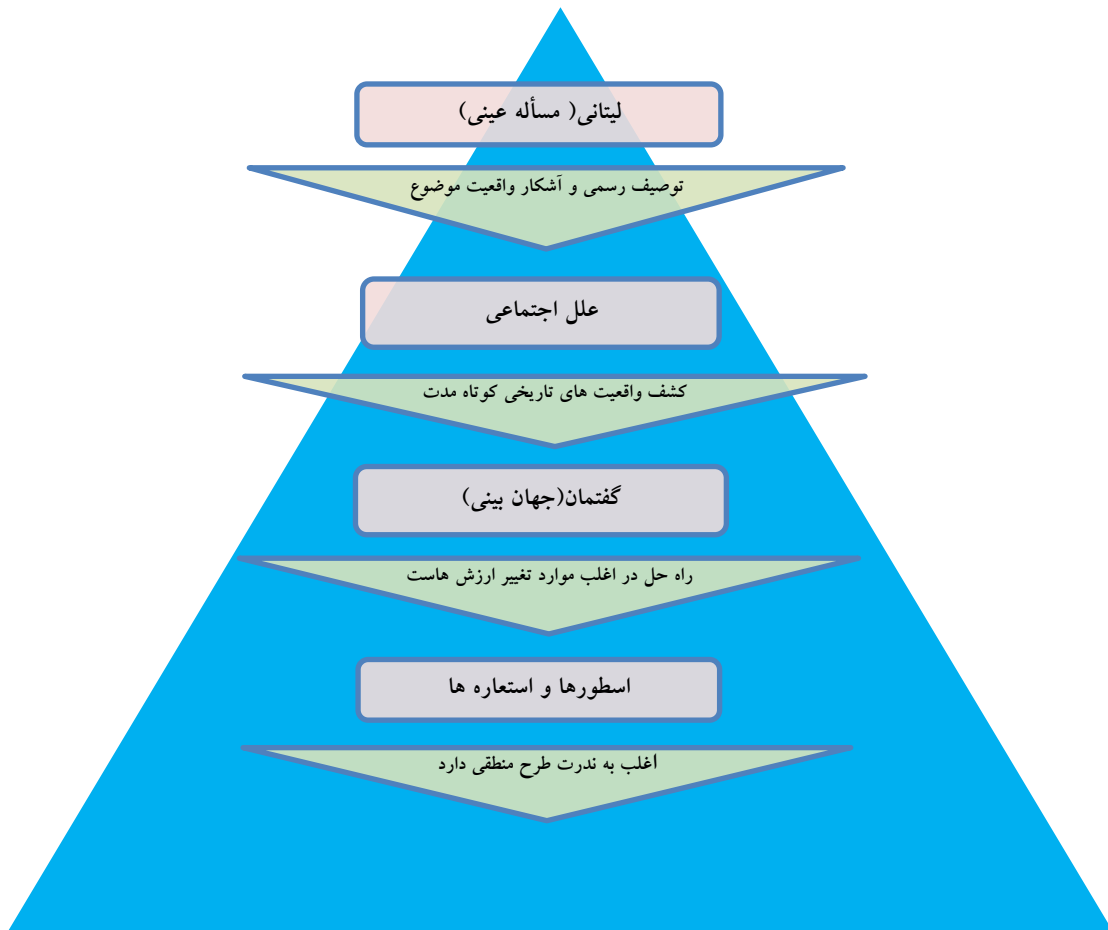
لیتانی( مسأله عینی)

توصیف رسمی و آشکار واقعیت موضوع

علل اجتماعی

کشف واقعیت های تاریخی کوتاه مدت

گفتمان(جهان بینی)

راه حل در اغلب موارد تغییر ارزش هاست

اسطورها و استعاره ها

اغلب به ندرت طرح منطقی دارد